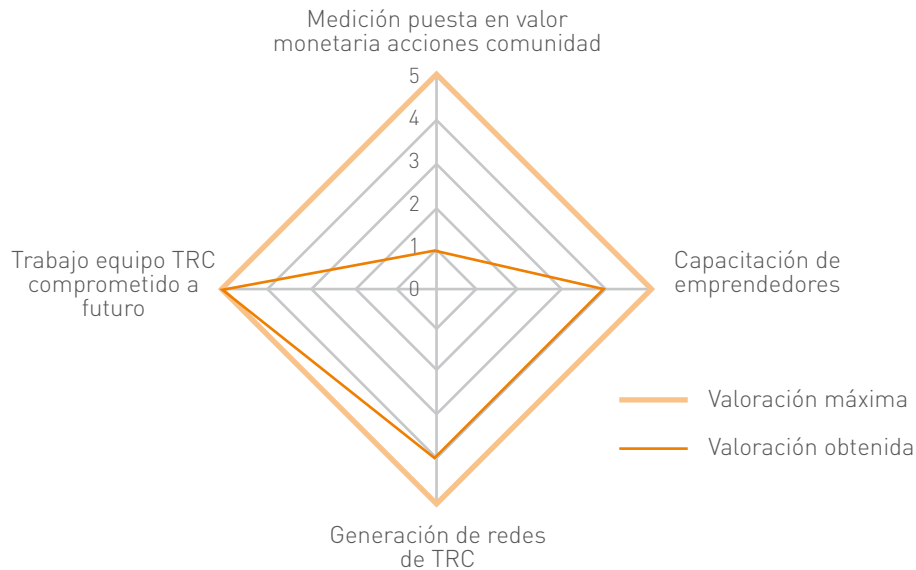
Medición puesta en valor monetaria acciones comunidad

5
4
3
2
1
0

Trabajo equipo TRC comprometido a futuro

Capacitación de emprendedores

Generación de redes de TRC

Valoración máxima
Valoración obtenida